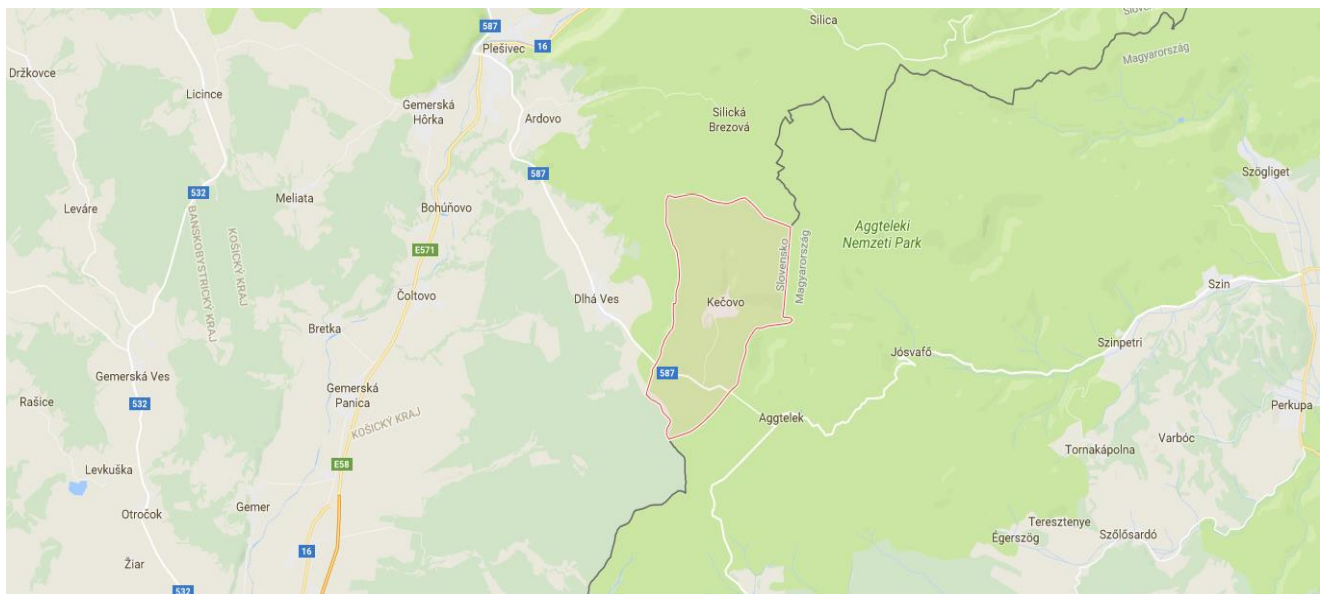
587
Plešivec
16
Silica
Slovensko
Magyarország
Držkovce
Licince
Gemerská Hôrka
Ardovo
Silická Brezová
587
532
Meliata
Bohúňovo
Szögliget
Leváre
BANSKOBYSTRICKÝ KRAJ
KOŠICKÝ KRAJ
E571
Aggteleki Nemzeti Park
Slovensko
Magyarország
Čoltovo
Dlhá Ves
Kečovo
Szin
Bretka
Jósvafő
Szinpetri
Gemerská Ves
Gemerská Panica
587
Rašice
532
KOŠICKÝ KRAJ
Aggtelek
Perkupa
Tornakápolna
Varbóc
Levkuška
E58
Gemer
Otročok
Teresztenye
Égerszög
Szőlősardó
16
Žiar
532